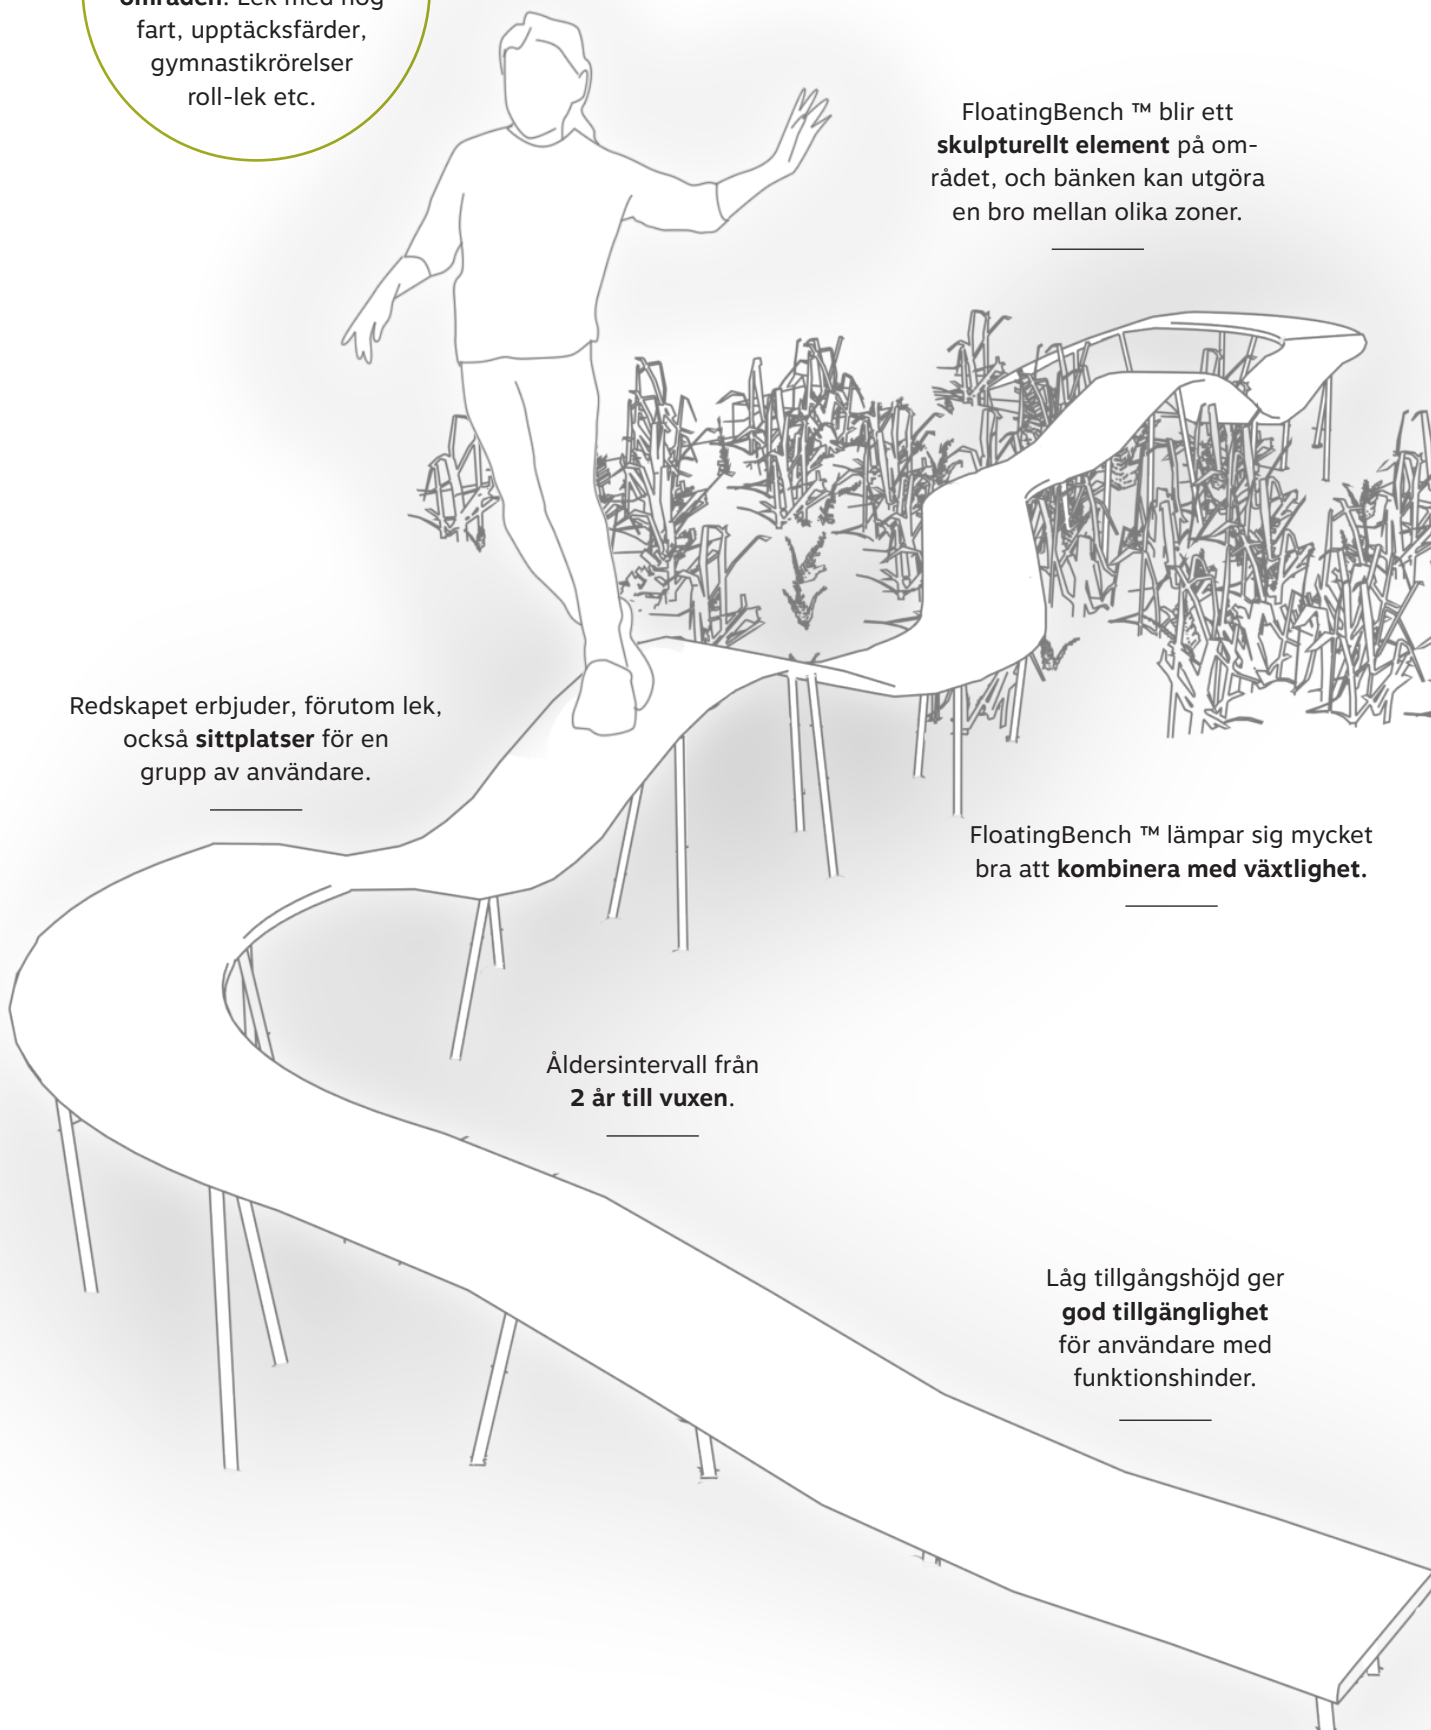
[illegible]: Lek med hög fart, upptäcksfärder, gymnastikrörelser roll-lek etc.

FloatingBench ™ blir ett **skulpturellt element** på området, och bänken kan utgöra en bro mellan olika zoner.

Redskapet erbjuder, förutom lek, också **sittplatser** för en grupp av användare.

FloatingBench ™ lämpar sig mycket bra att **kombinera med växtlighet.**

Åldersintervall från **2 år till vuxen**.

Låg tillgångshöjd ger **god tillgänglighet** för användare med funktionshinder.